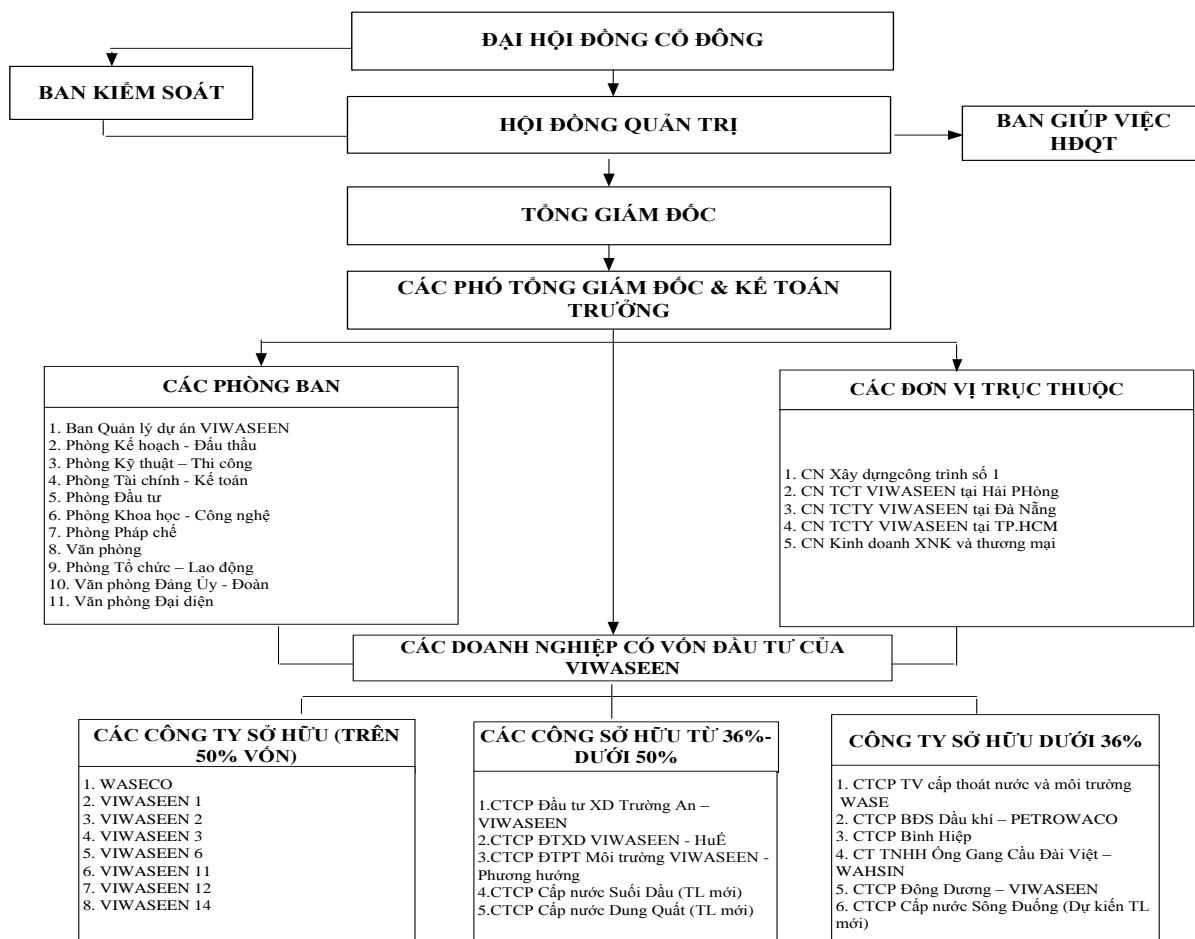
ĐẠI HỘI ĐỒNG CỔ ĐÔNG

BAN KIỂM SOÁT

HỘI ĐỒNG QUẢN TRỊ

BAN GIÚP VIỆC HĐQT

TỔNG GIÁM ĐỐC

CÁC PHÓ TỔNG GIÁM ĐỐC & KẾ TOÁN TRƯỞNG

CÁC PHÒNG BAN

1. Ban Quản lý dự án VIWASEEN
2. Phòng Kế hoạch - Đấu thầu
3. Phòng Kỹ thuật – Thi công
4. Phòng Tài chính - Kế toán
5. Phòng Đầu tư
6. Phòng Khoa học - Công nghệ
7. Phòng Pháp chế
8. Văn phòng
9. Phòng Tổ chức – Lao động
10. Văn phòng Đảng Ủy - Đoàn
11. Văn phòng Đại diện

CÁC ĐƠN VỊ TRỰC THUỘC

1. CN Xây dựngcông trình số 1
2. CN TCT VIWASEEN tại Hải PHòng
3. CN TCTY VIWASEEN tại Đà Nẵng
4. CN TCTY VIWASEEN tại TP.HCM
5. CN Kinh doanh XNK và thương mại

CÁC DOANH NGHIỆP CÓ VỐN ĐẦU TƯ CỦA VIWASEEN

CÁC CÔNG TY SỞ HỮU (TRÊN 50% VỐN)

1. WASECO
2. VIWASEEN 1
3. VIWASEEN 2
4. VIWASEEN 3
5. VIWASEEN 6
6. VIWASEEN 11
7. VIWASEEN 12
8. VIWASEEN 14

CÁC CÔNG SỞ HỮU TỪ 36%-DƯỚI 50%

1.CTCP Đầu tư XD Trường An – VIWASEEN
2.CTCP ĐTXD VIWASEEN - HuÊ
3.CTCP ĐTPT Môi trường VIWASEEN - Phương hướng
4.CTCP Cấp nước Suối Dầu (TL mới)
5.CTCP Cấp nước Dung Quất (TL mới)

CÔNG TY SỞ HỮU DƯỚI 36%

1. CTCP TV cấp thoát nước và môi trường WASE
2. CTCP BĐS Dầu khí – PETROWACO
3. CTCP Bình Hiệp
4. CT TNHH Ống Gang Cầu Đài Việt – WAHSIN
5. CTCP Đông Dương – VIWASEEN
6. CTCP Cấp nước Sông Đuống (Dự kiến TL mới)